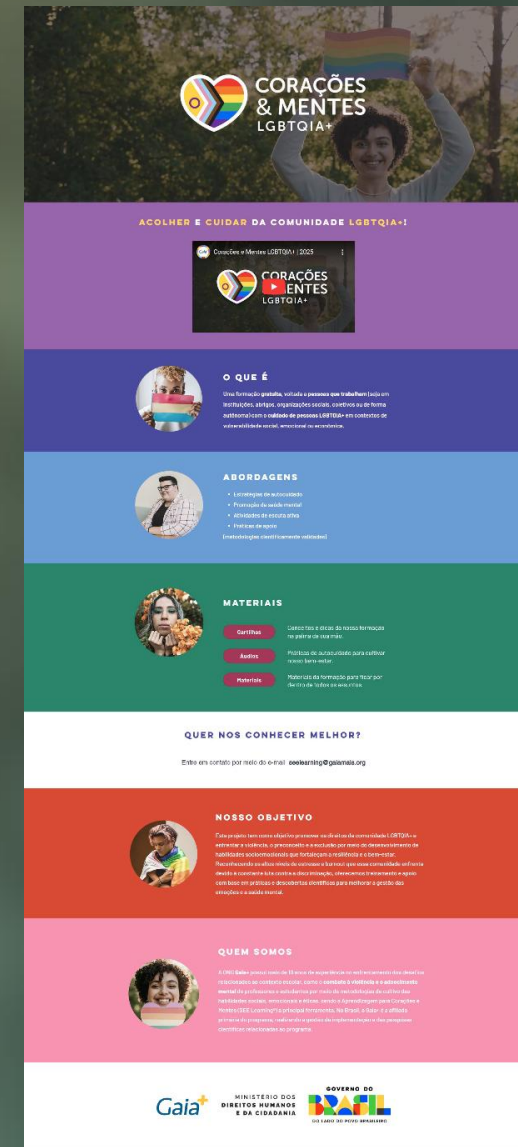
CORAÇÕES & MENTES LGBTQIA+

ACOLHER E CUIDAR DA COMUNIDADE LGBTQIA+!

Corações e Mentes LGBTQIA+ | 2025

CORAÇÕES & MENTES LGBTQIA+

O QUE É

Uma formação gratuita, voltada a pessoas que trabalham (seja em instituições, abrigos, organizações sociais, coletivos ou de forma autônoma) com o cuidado de pessoas LGBTQIA+ em contextos de vulnerabilidade social, emocional ou econômica.

ABORDAGENS

- Estratégias de autocuidado
- Promoção da saúde mental
- Atividades de escuta ativa
- Práticas de apoio

(metodologias cientificamente validadas)

MATERIAIS

Cartilhas — Conteúdos e dicas da nossa formação na palma da sua mão.

Áudios — Práticas de autocuidado para cultivar nosso bem-estar.

Materiais — Materiais da formação para ficar por dentro de todos os assuntos.

QUER NOS CONHECER MELHOR?

Entre em contato por meio do e-mail: seelearning@gaiamais.org

NOSSO OBJETIVO

Este projeto tem como objetivo promover os direitos da comunidade LGBTQIA+ e enfrentar a violência, o preconceito e a exclusão por meio do desenvolvimento de habilidades socioemocionais que fortaleçam a resiliência e o bem-estar. Reconhecendo os altos níveis de estresse e burnout que essa comunidade enfrenta devido a constante luta contra a discriminação, oferecemos treinamento e apoio com base em práticas e descobertas científicas para melhorar a gestão das emoções e a saúde mental.

QUEM SOMOS

A ONG Gaia+ possui mais de 18 anos de experiência no enfrentamento dos desafios relacionados ao contexto escolar, como o combate à violência e o adoecimento mental de professores e estudantes por meio de metodologias de cultivo das habilidades sociais, emocionais e éticas, sendo a Aprendizagem para Corações e Mentes (SEE Learning®) a principal ferramenta. No Brasil, a Gaia+ é a afiliada primária do programa, liderando a gestão de implementação e das pesquisas científicas relacionadas ao programa.

Gaia+

MINISTÉRIO DOS DIREITOS HUMANOS E DA CIDADANIA

GOVERNO DO BRASIL
DO LADO DO POVO BRASILEIRO